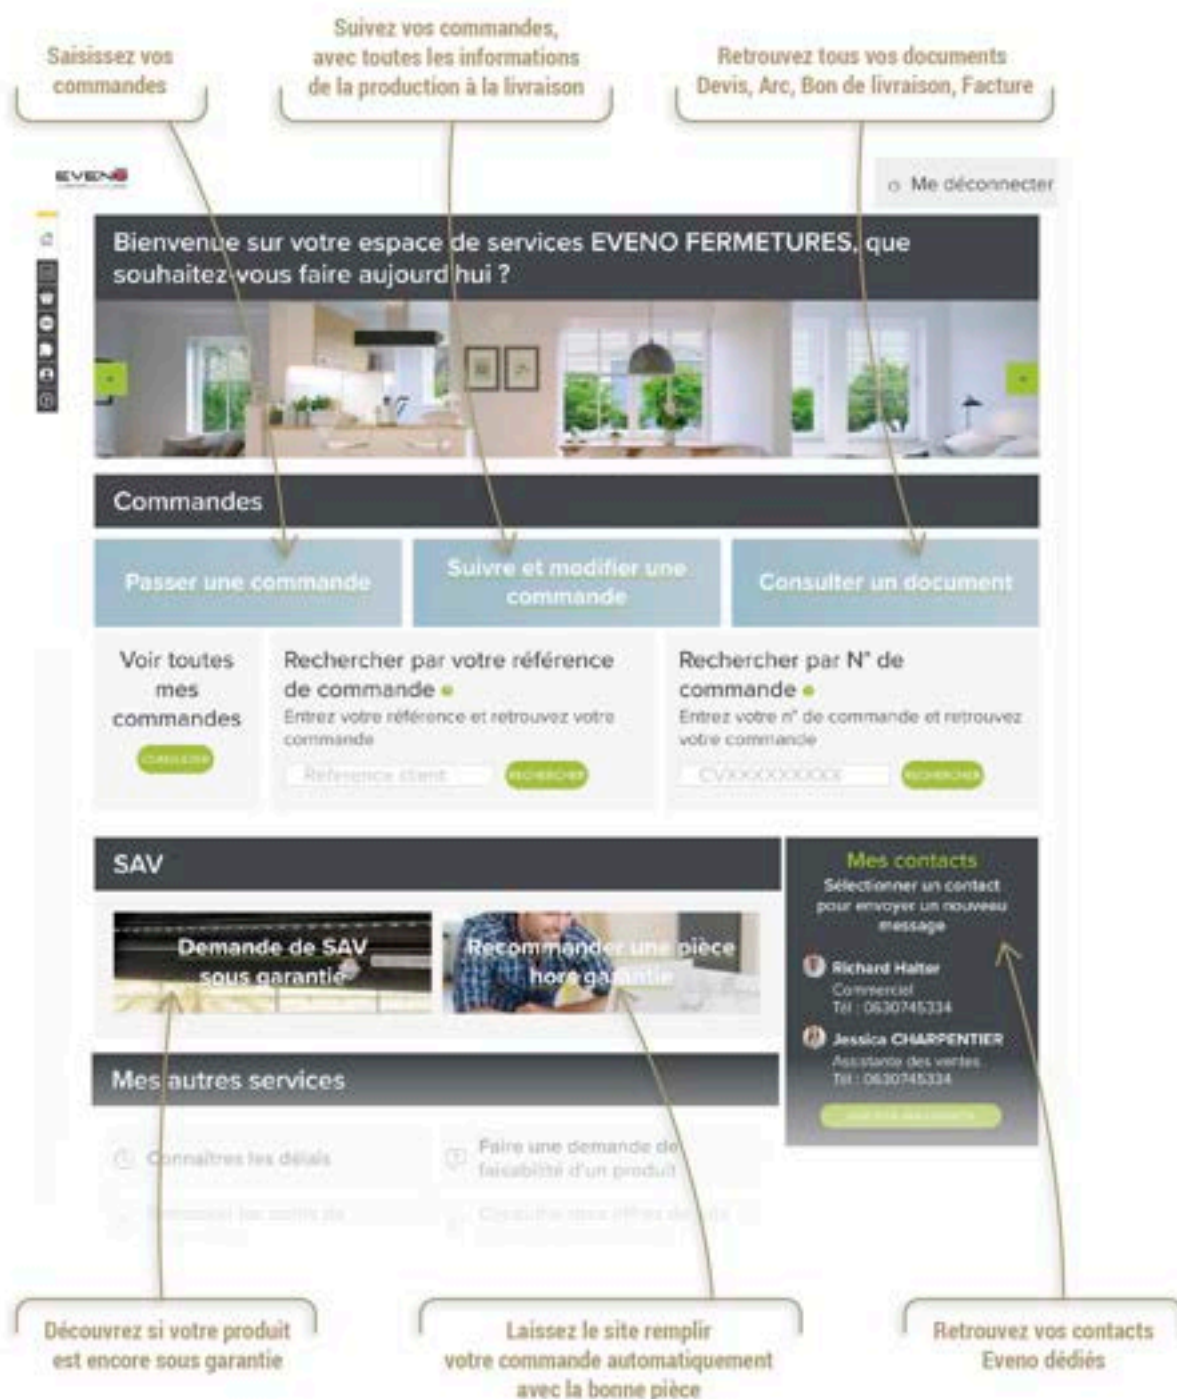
Saisissez vos commandes

Suivez vos commandes, avec toutes les informations de la production à la livraison

Retrouvez tous vos documents Devis, Arc, Bon de livraison, Facture

EVENO

Me déconnecter

Bienvenue sur votre espace de services EVENO FERMETURES, que souhaitez vous faire aujourd hui ?

Commandes

Passer une commande

Suivre et modifier une commande

Consulter un document

Voir toutes mes commandes

CONSULTER

Rechercher par votre référence de commande

Entrez votre référence et retrouvez votre commande

Référence client

RECHERCHER

Rechercher par N° de commande

Entrez votre n° de commande et retrouvez votre commande

CVXXXXXXXXX

RECHERCHER

SAV

Demande de SAV sous garantie

Recommander une pièce hors garantie

Mes contacts

Sélectionner un contact pour envoyer un nouveau message

Richard Halter
Commercial
Tél : 0630745334

Jessica CHARPENTIER
Assistante des ventes
Tél : 0630745334

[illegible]

Mes autres services

Connaitres les délais

Faire une demande de faisabilité d'un produit

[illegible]

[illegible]

Découvrez si votre produit est encore sous garantie

Laissez le site remplir votre commande automatiquement avec la bonne pièce

Retrouvez vos contacts Eveno dédiés